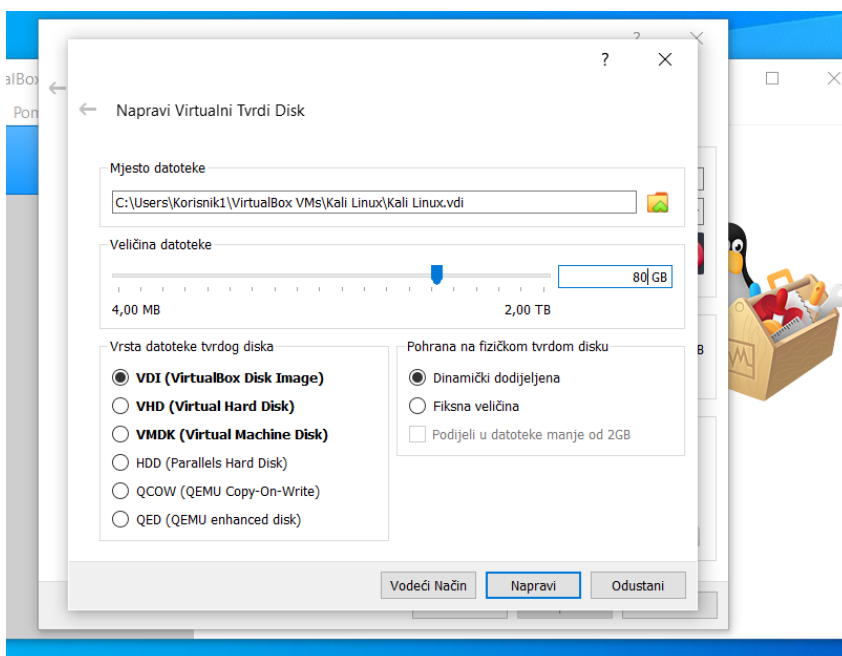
alBox
Pom

?
Napravi Virtualni Tvrdi Disk

Mjesto datoteke
C:\Users\Korisnik1\VirtualBox VMs\Kali Linux\Kali Linux.vdi

Veličina datoteke
80 GB
4,00 MB
2,00 TB

Vrsta datoteke tvrdog diska
VDI (VirtualBox Disk Image)
VHD (Virtual Hard Disk)
VMDK (Virtual Machine Disk)
HDD (Parallels Hard Disk)
QCOW (QEMU Copy-On-Write)
QED (QEMU enhanced disk)

Pohrana na fizičkom tvrdom disku
Dinamički dodijeljena
Fiksna veličina
Podijeli u datoteke manje od 2GB

Vodeći Način
Napravi
Odustani